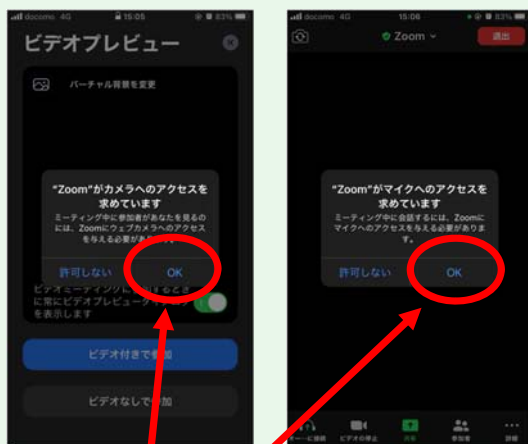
docomo 4G 15:05 83%

ビデオプレビュー

バーチャル背景を変更

"Zoom"がカメラへのアクセスを求めています

ミーティング中に参加者があなたを見るには、Zoomにウェブカメラへのアクセスを与える必要があ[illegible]

許可しない

OK

ビデオミーティング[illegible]に常にビデオプレビュー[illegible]を表示します

ビデオ付きで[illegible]

ビデオなしで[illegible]加

docomo 4G 15:06 83%

Zoom

退出

"Zoom"がマイクへのアクセスを求めています

ミーティング中に会話するには、Zoomにマイクへのアクセスを与える必要があります。

許可しない

OK

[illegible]ーに接続 ビデオの停止 共有 参加者 詳細